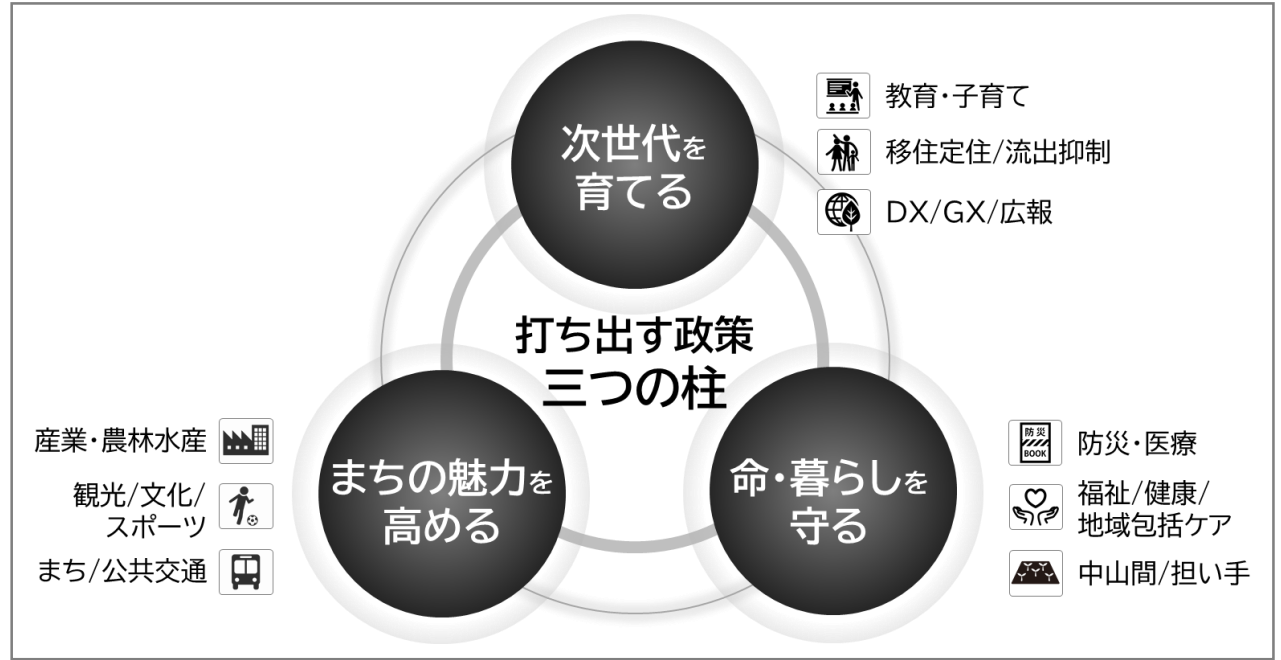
次世代を育てる

教育・子育て

移住定住/流出抑制

DX/GX/広報

打ち出す政策
三つの柱

産業・農林水産

観光/文化/スポーツ

まち/公共交通

まちの魅力を高める

命・暮らしを守る

防災
BOOK

防災・医療

福祉/健康/地域包括ケア

中山間/担い手